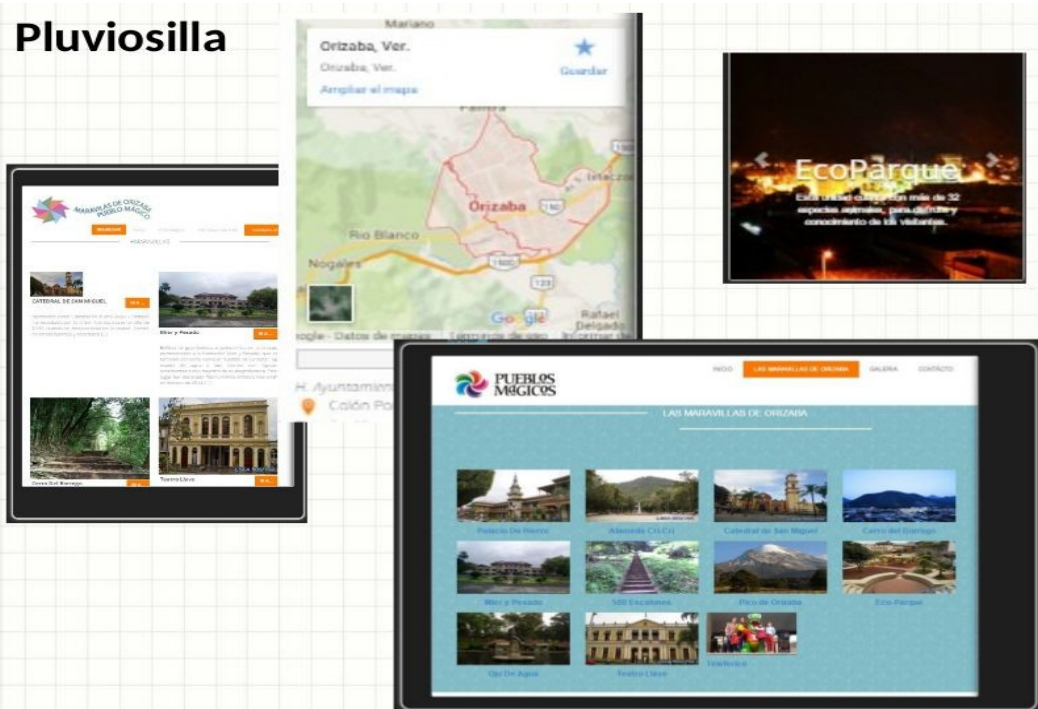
Pluviosilla

MARAVILLAS DE ORIZABA PUEBLO MÁGICO

MARAVILLAS

CATEDRAL DE SAN MIGUEL

Mitz y Pesado

Cerro Del Borrego

Teatro Llave

Mariano

Orizaba, Ver.

Orizaba, Ver.

Ampliar el mapa

Guardar

Orizaba

Rio Blanco

Nogales

Rafael Delgado

Google

H. Ayuntamien

Colón Po

EcoParque

Esta unidad cuenta con más de 32 especies animales, para disfrute y conocimiento de los visitantes.

PUEBLOS MÁGICOS

INICIO

LAS MARAVILLAS DE ORIZABA

GALERIA

CONTACTO

LAS MARAVILLAS DE ORIZABA

Palacio De Hierro

Alameda CECH

Catedral de San Miguel

Cerro del Borrego

Mitz y Pesado

500 Escalones

Pico de Orizaba

Eco Parque

Ojo De Agua

Teatro Llave

Teleférico